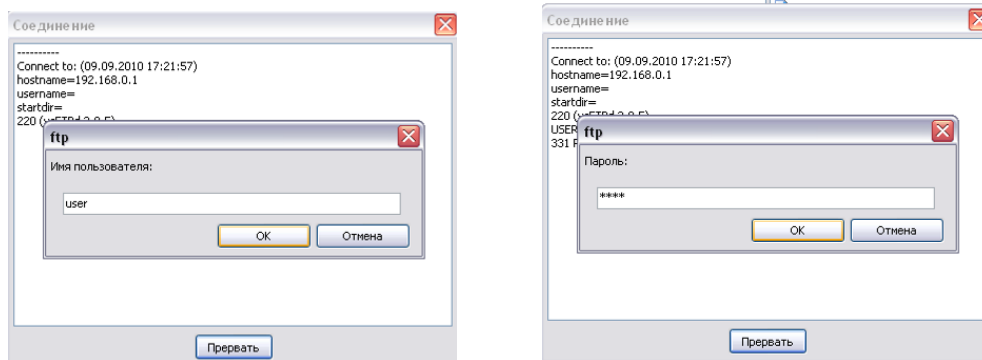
Соединение

----------
Connect to: (09.09.2010 17:21:57)
hostname=192.168.0.1
username=
startdir=
220 (vsFTPd 2.0.5)

ftp

Имя пользователя:

user

OK Отмена

Прервать

Соединение

----------
Connect to: (09.09.2010 17:21:57)
hostname=192.168.0.1
username=
startdir=
220 (vsFTPd 2.0.5)
USER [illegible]
331 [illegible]

ftp

Пароль:

****

OK Отмена

Прервать